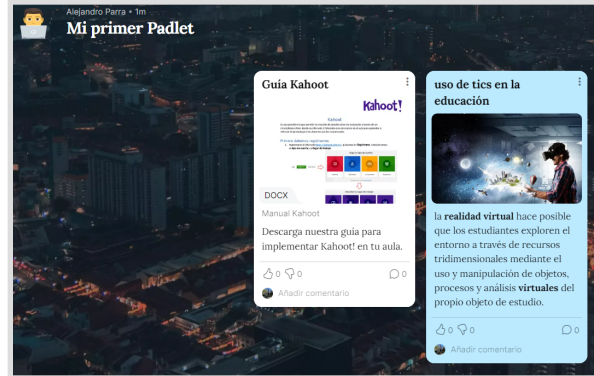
Alejandro Parra • 1m
Mi primer Padlet

Guía Kahoot

Kahoot!

DOCX
Manual Kahoot
Descarga nuestra guía para implementar Kahoot! en tu aula.

0 0 0
Añadir comentario

uso de tics en la educación

la **realidad virtual** hace posible que los estudiantes exploren el entorno a través de recursos tridimensionales mediante el uso y manipulación de objetos, procesos y análisis **virtuales** del propio objeto de estudio.

0 0 0
Añadir comentario